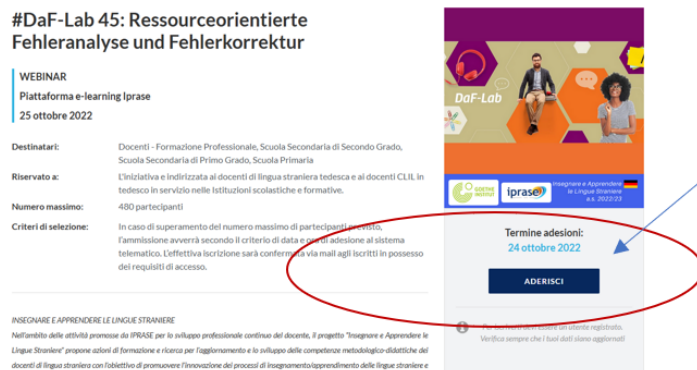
#DaF-Lab 45: Ressourceorientierte Fehleranalyse und Fehlerkorrektur

WEBINAR
Piattaforma e-learning Iprase
25 ottobre 2022

| | |
|---|---|
| Destinatari: | Docenti - Formazione Professionale, Scuola Secondaria di Secondo Grado, Scuola Secondaria di Primo Grado, Scuola Primaria |
| Riservato a: | L'iniziativa è indirizzata ai docenti di lingua straniera tedesca e ai docenti CLIL in tedesco in servizio nelle Istituzioni scolastiche e formative. |
| Numero massimo: | 480 partecipanti |
| Criteri di selezione: | In caso di superamento del numero massimo di partecipanti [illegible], l'ammissione avverrà secondo il criterio di data e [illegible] adesione al sistema telematico. L'effettiva iscrizione sarà confermata via mail agli iscritti in possesso dei requisiti di accesso. |

INSEGNARE E APPRENDERE LE LINGUE STRANIERE

Nell'ambito delle attività promosse da IPRASE per lo sviluppo professionale continuo del docente, il progetto "Insegnare e Apprendere le Lingue Straniere" propone azioni di formazione e ricerca per l'aggiornamento e lo sviluppo delle competenze metodologico-didattiche dei docenti di lingua straniera con l'obiettivo di promuovere l'innovazione dei processi di insegnamento/apprendimento delle lingue straniere e

DaF-Lab

GOETHE INSTITUT

iprase

Insegnare e Apprendere le Lingue Straniere a.s. 2022/23

Termine adesioni:
24 ottobre 2022

ADERISCI

Per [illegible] essere un utente registrato.
Verifica sempre che i tuoi dati siano aggiornati